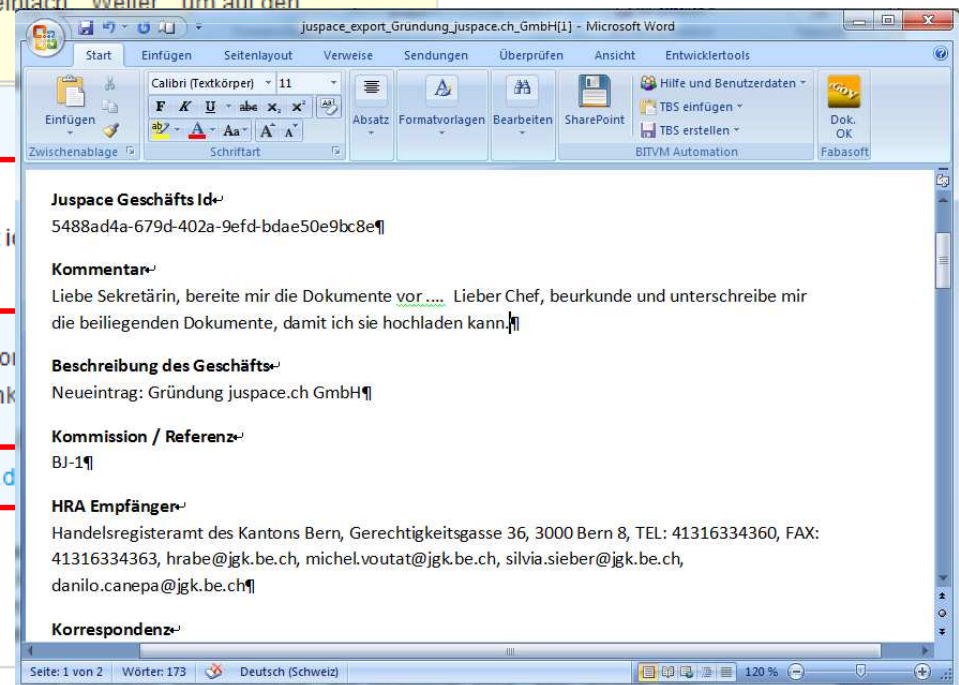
juspace_export_Grundung_juspace.ch_GmbH[1] - Microsoft Word

Start Einfügen Seitenlayout Verweise Sendungen Überprüfen Ansicht Entwicklertools

Einfügen
Zwischenablage
Calibri (Textkörper) 11
Schriftart
Absatz
Formatvorlagen
Bearbeiten
SharePoint
Hilfe und Benutzerdaten
TBS einfügen
TBS erstellen
BITVM Automation
Dok. OK
Fabasoft

Juspace Geschäfts Id
5488ad4a-679d-402a-9efd-bdae50e9bc8e¶

Kommentar
Liebe Sekretärin, bereite mir die Dokumente vor .... Lieber Chef, beurkunde und unterschreibe mir die beiliegenden Dokumente, damit ich sie hochladen kann.¶

Beschreibung des Geschäfts
Neueintrag: Gründung juspace.ch GmbH¶

Kommission / Referenz
BJ-1¶

HRA Empfänger
Handelsregisteramt des Kantons Bern, Gerechtigkeitsgasse 36, 3000 Bern 8, TEL: 41316334360, FAX: 41316334363, hrabe@jgk.be.ch, michel.voutat@jgk.be.ch, silvia.sieber@jgk.be.ch, danilo.canepa@jgk.be.ch¶

Korrespondenz

Seite: 1 von 2 Wörter: 173 Deutsch (Schweiz) 120 %